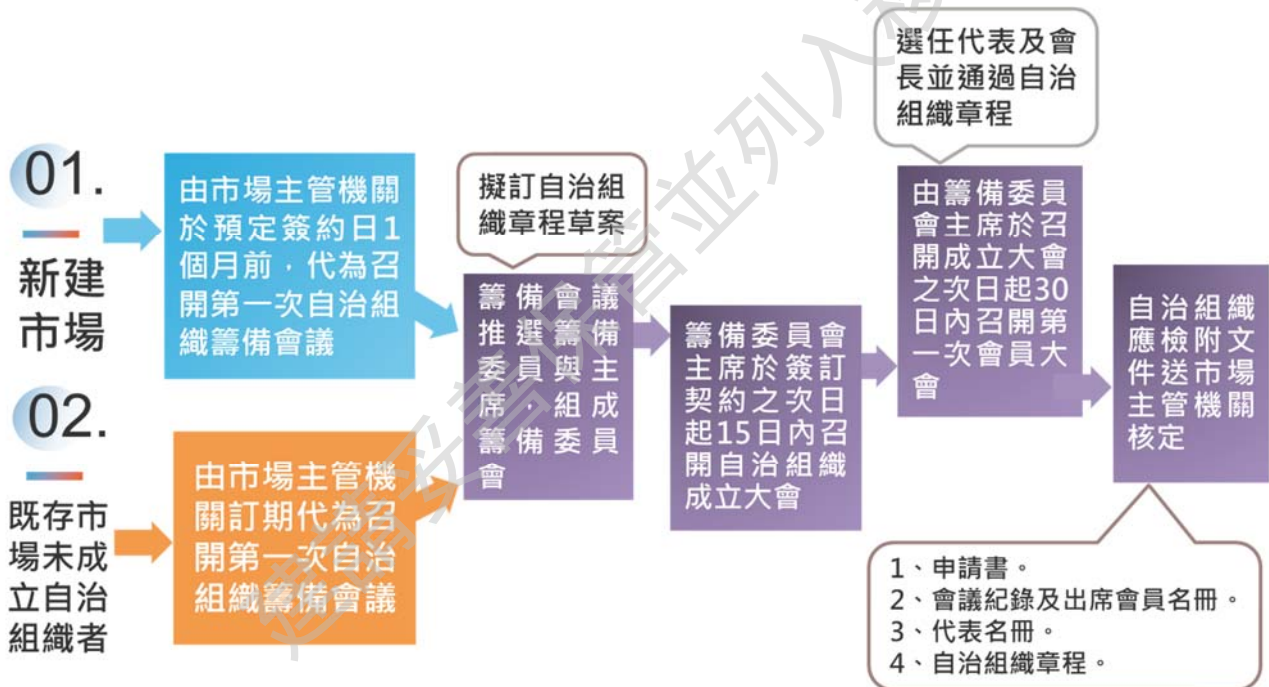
01.

新建市場

02.

既存市場未成立自治組織者

由市場主管機關於預定簽約日1個月前，代為召開第一次自治組織籌備會議

由市場主管機關訂期代為召開第一次自治組織籌備會議

擬訂自治組織章程草案

籌備會議推選籌備委員與主席，組成籌備委員會

籌備委員會主席於簽訂契約之次日起15日內召開自治組織成立大會

選任代表及會長並通過自治組織章程

由籌備委員會主席於召開成立大會之次日起30日內召開第一次會員大會

自治組織應檢附文件送市場主管機關核定

1、申請書。
2、會議紀錄及出席會員名冊。
3、代表名冊。
4、自治組織章程。

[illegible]